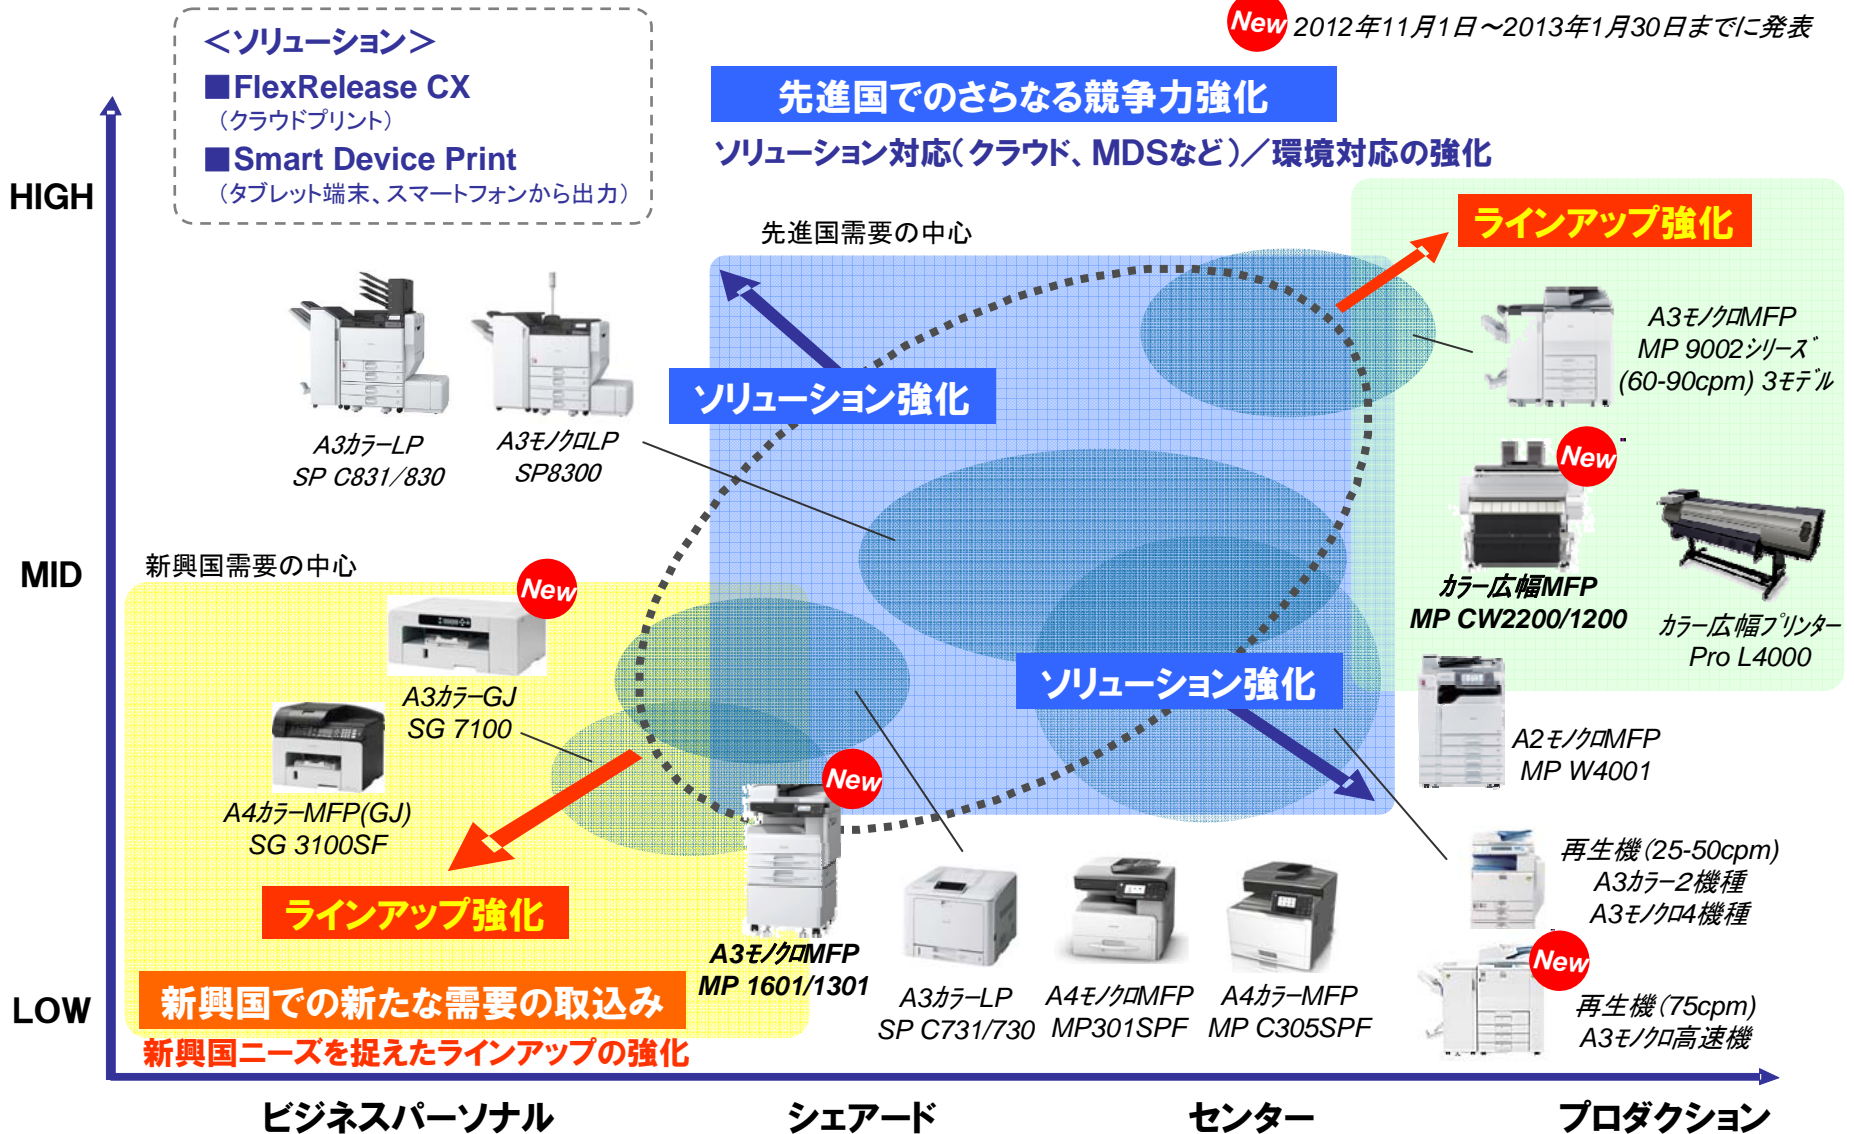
<ソリューション>
■FlexRelease CX
（クラウドプリント）
■Smart Device Print
（タブレット端末、スマートフォンから出力）

New 2012年11月1日～2013年1月30日までに発表

先進国でのさらなる競争力強化
ソリューション対応（クラウド、MDSなど）／環境対応の強化

HIGH

先進国需要の中心

ラインアップ強化

A3モノクロMFP
MP 9002シリーズ
(60-90cpm) 3モデル

A3カラーLP
SP C831/830

A3モノクロLP
SP8300

ソリューション強化

New
カラー広幅MFP
MP CW2200/1200

カラー広幅プリンター
Pro L4000

MID

新興国需要の中心

New
A3カラーGJ
SG 7100

A4カラーMFP(GJ)
SG 3100SF

ソリューション強化

A2モノクロMFP
MP W4001

New
A3モノクロMFP
MP 1601/1301

再生機(25-50cpm)
A3カラー2機種
A3モノクロ4機種

ラインアップ強化

New
再生機(75cpm)
A3モノクロ高速機

LOW

新興国での新たな需要の取込み
新興国ニーズを捉えたラインアップの強化

A3カラーLP
SP C731/730

A4モノクロMFP
MP301SPF

A4カラーMFP
MP C305SPF

ビジネスパーソナル　シェアード　センター　プロダクション